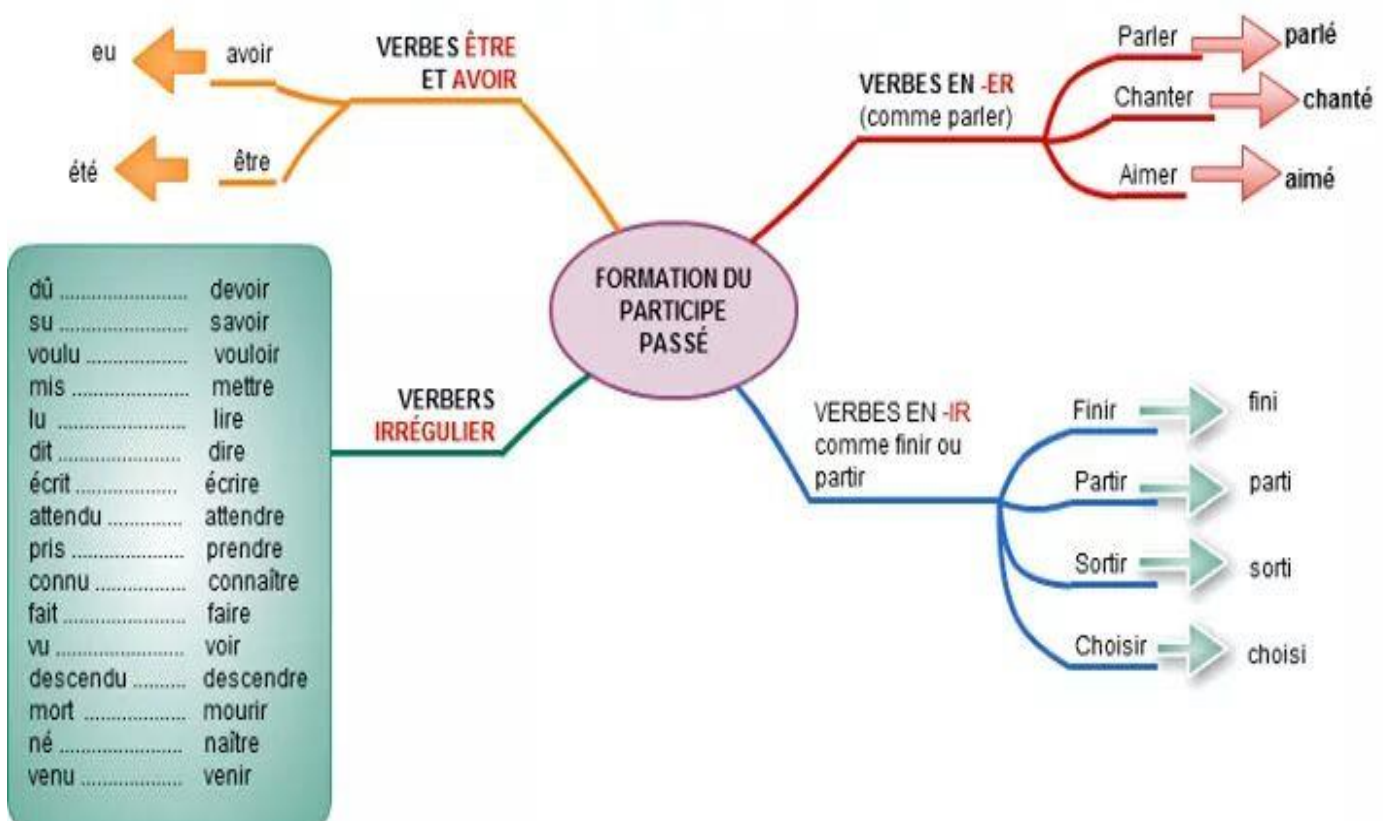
FORMATION DU PARTICIPE PASSÉ

VERBES ÊTRE ET AVOIR

avoir eu

être été

VERBES EN -ER (comme parler)

Parler parlé

Chanter chanté

Aimer aimé

VERBERS IRRÉGULIER

dû .................... devoir
su .................... savoir
voulu .................... vouloir
mis .................... mettre
lu .................... lire
dit .................... dire
écrit .................... écrire
attendu .................... attendre
pris .................... prendre
connu .................... connaître
fait .................... faire
vu .................... voir
descendu .................... descendre
mort .................... mourir
né .................... naître
venu .................... venir

VERBES EN -IR comme finir ou partir

Finir fini

Partir parti

Sortir sorti

Choisir choisi